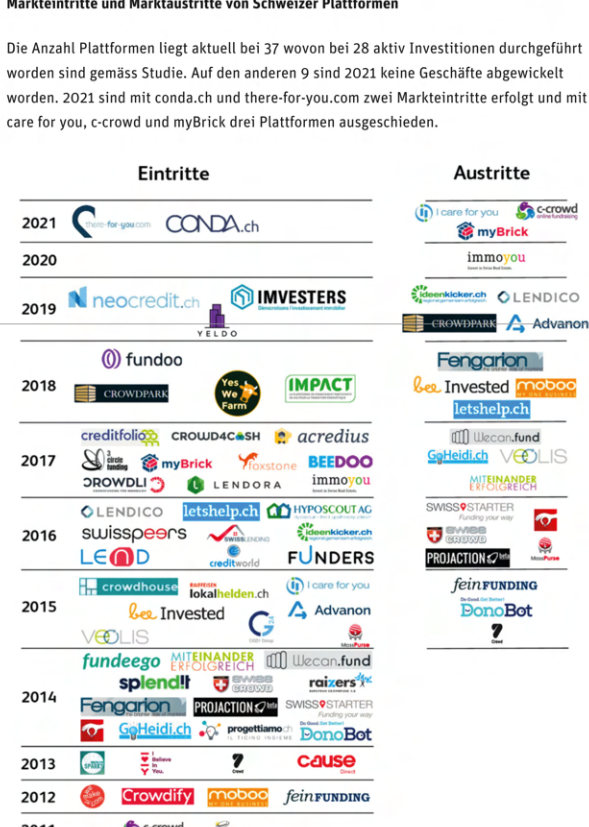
Markteintritte und Marktaustritte von Schweizer Plattformen

Die Anzahl Plattformen liegt aktuell bei 37 wovon bei 28 aktiv Investitionen durchgeführt worden sind gemäss Studie. Auf den anderen 9 sind 2021 keine Geschäfte abgewickelt worden. 2021 sind mit conda.ch und there-for-you.com zwei Markteintritte erfolgt und mit care for you, c-crowd und myBrick drei Plattformen ausgeschieden.

| | Eintritte | Austritte |
|---|---|---|
| 2021 | there-for-you.com CONDA.ch | I care for you c-crowd myBrick |
| 2020 | | immoyou |
| 2019 | neocredit.ch IMVESTERS YELDO | ideenkicker.ch LENDICO CROWDPARK Advanon |
| 2018 | fundoo CROWDPARK Yes We Farm IMPACT | Fengarion bee Invested moboo letshelp.ch |
| 2017 | creditfolio CROWD4CASH acredius 3 circle funding myBrick foxstone BEEDOO DROWDLI LENDORA immoyou | Wecan.fund GoHeidi.ch VEOLIS MITEINANDER ERFOLGREICH |
| 2016 | LENDICO letshelp.ch HYPOSCOUT AG swisspeers SWISSLENDING ideenkicker.ch LEND creditworld FUNDERS | SWISS STARTER SWISS CROWD PROJACTION MassPurse |
| 2015 | crowdhouse lokalhelden.ch I care for you bee Invested Advanon VEOLIS MassPurse | feinFUNDING DonoBot 7 |
| 2014 | fundeego MITEINANDER ERFOLGREICH Wecan.fund splendit SWISS CROWD raizers Fengarion PROJACTION SWISS STARTER GoHeidi.ch progettiamo DonoBot | |
| 2013 | I Believe in You. 7 cause | |
| 2012 | Crowdify moboo feinFUNDING | |
| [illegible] | c-crowd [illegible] | |